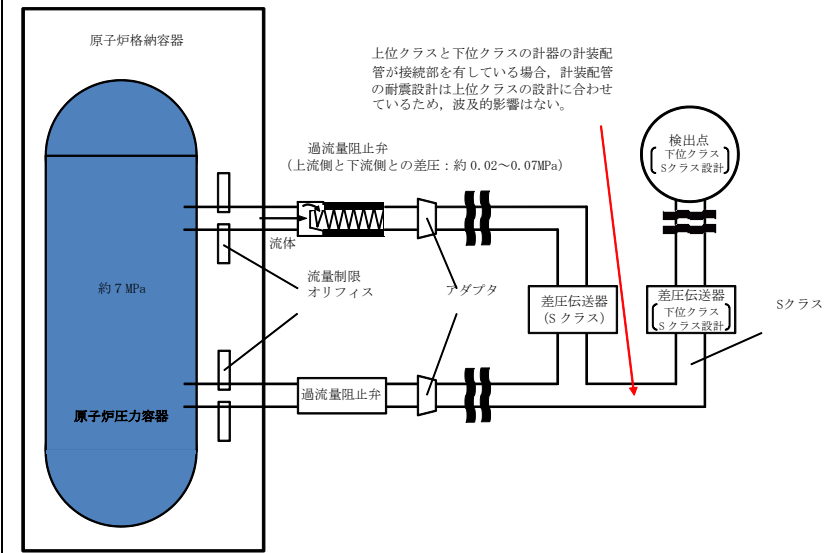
原子炉格納容器

上位クラスと下位クラスの計器の計装配管が接続部を有している場合，計装配管の耐震設計は上位クラスの設計に合わせているため，波及的影響はない。

検出点
下位クラス
Sクラス設計

過流量阻止弁
（上流側と下流側との差圧：約 0.02～0.07MPa）

流体

約７MPa

流量制限
オリフィス

アダプタ

差圧伝送器
（Sクラス）

差圧伝送器
下位クラス
Sクラス設計

Sクラス

過流量阻止弁

原子炉圧力容器